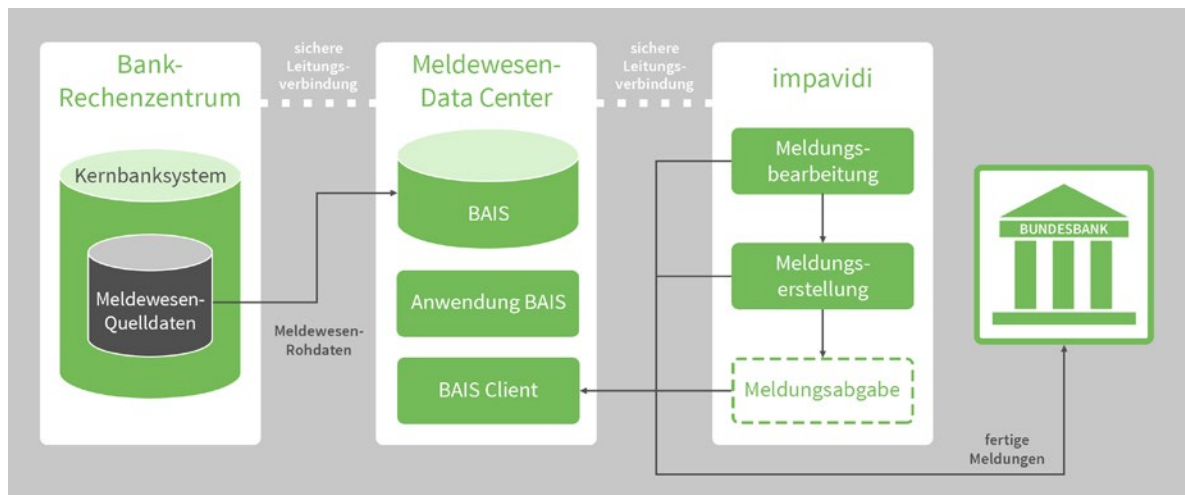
Bank-Rechenzentrum

sichere Leitungsverbindung

Meldewesen-Data Center

sichere Leitungsverbindung

impavidi

Kernbanksystem

Meldewesen-Quelldaten

Meldewesen-Rohdaten

BAIS

Anwendung BAIS

BAIS Client

Meldungsbearbeitung

Meldungserstellung

Meldungsabgabe

BUNDESBANK

fertige Meldungen